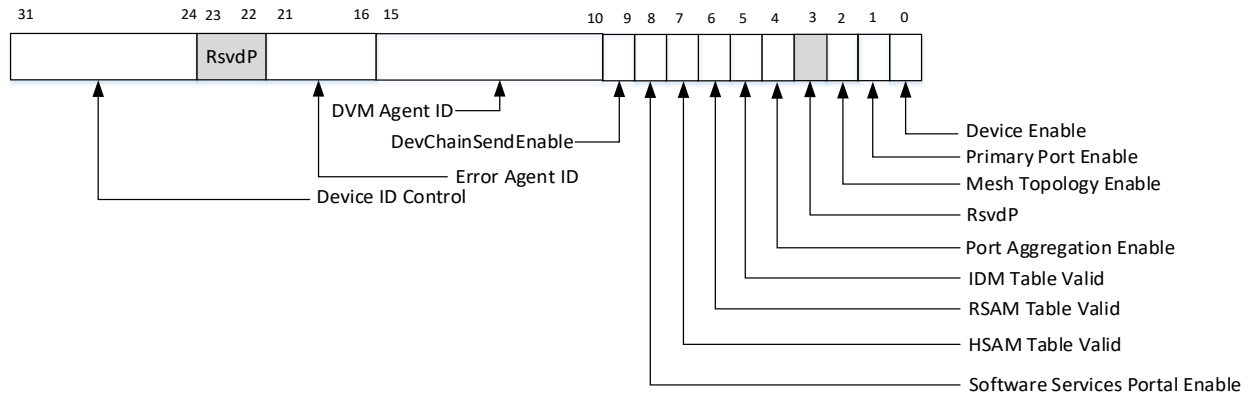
31 24 23 22 21 16 15 10 9 8 7 6 5 4 3 2 1 0

RsvdP

DVM Agent ID
DevChainSendEnable
Error Agent ID
Device ID Control

Device Enable
Primary Port Enable
Mesh Topology Enable
RsvdP
Port Aggregation Enable
IDM Table Valid
RSAM Table Valid
HSAM Table Valid
Software Services Portal Enable